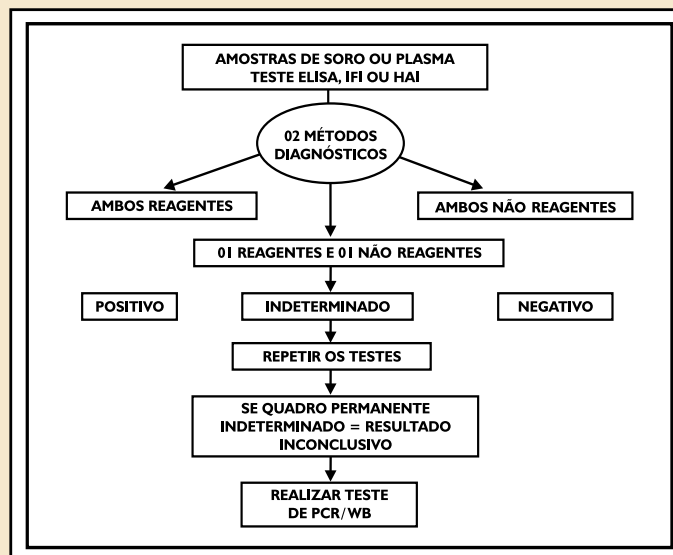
AMOSTRAS DE SORO OU PLASMA
TESTE ELISA, IFI OU HAI

02 MÉTODOS
DIAGNÓSTICOS

AMBOS REAGENTES

AMBOS NÃO REAGENTES

01 REAGENTES E 01 NÃO REAGENTES

POSITIVO

INDETERMINADO

NEGATIVO

REPETIR OS TESTES

SE QUADRO PERMANENTE
INDETERMINADO = RESULTADO
INCONCLUSIVO

REALIZAR TESTE
DE PCR/WB